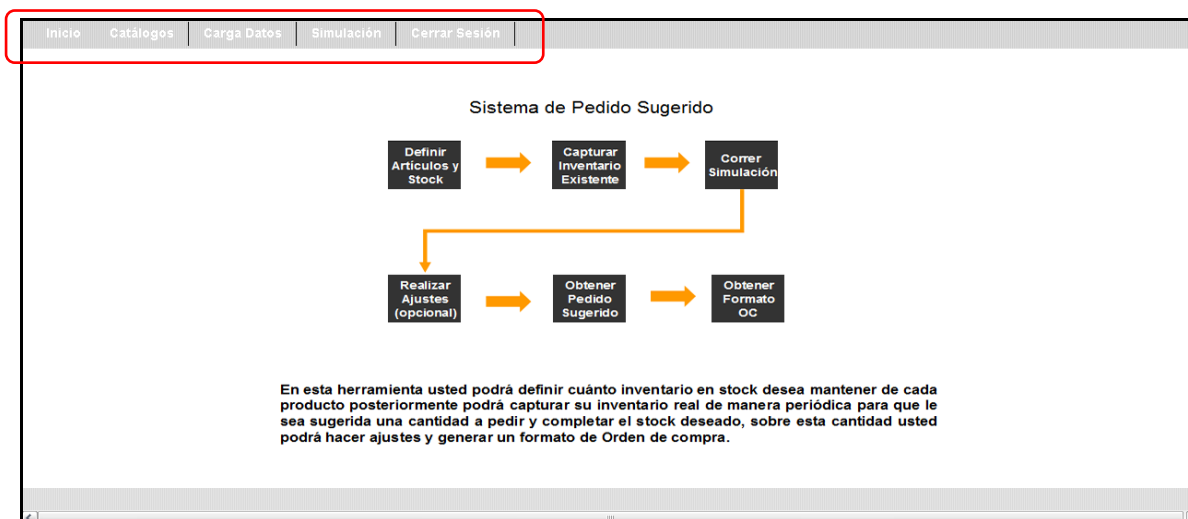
Inicio | Catálogos | Carga Datos | Simulación | Cerrar Sesión

Sistema de Pedido Sugerido

Definir Artículos y Stock

Capturar Inventario Existente

Correr Simulación

Realizar Ajustes (opcional)

Obtener Pedido Sugerido

Obtener Formato OC

En esta herramienta usted podrá definir cuánto inventario en stock desea mantener de cada producto posteriormente podrá capturar su inventario real de manera periódica para que le sea sugerida una cantidad a pedir y completar el stock deseado, sobre esta cantidad usted podrá hacer ajustes y generar un formato de Orden de compra.